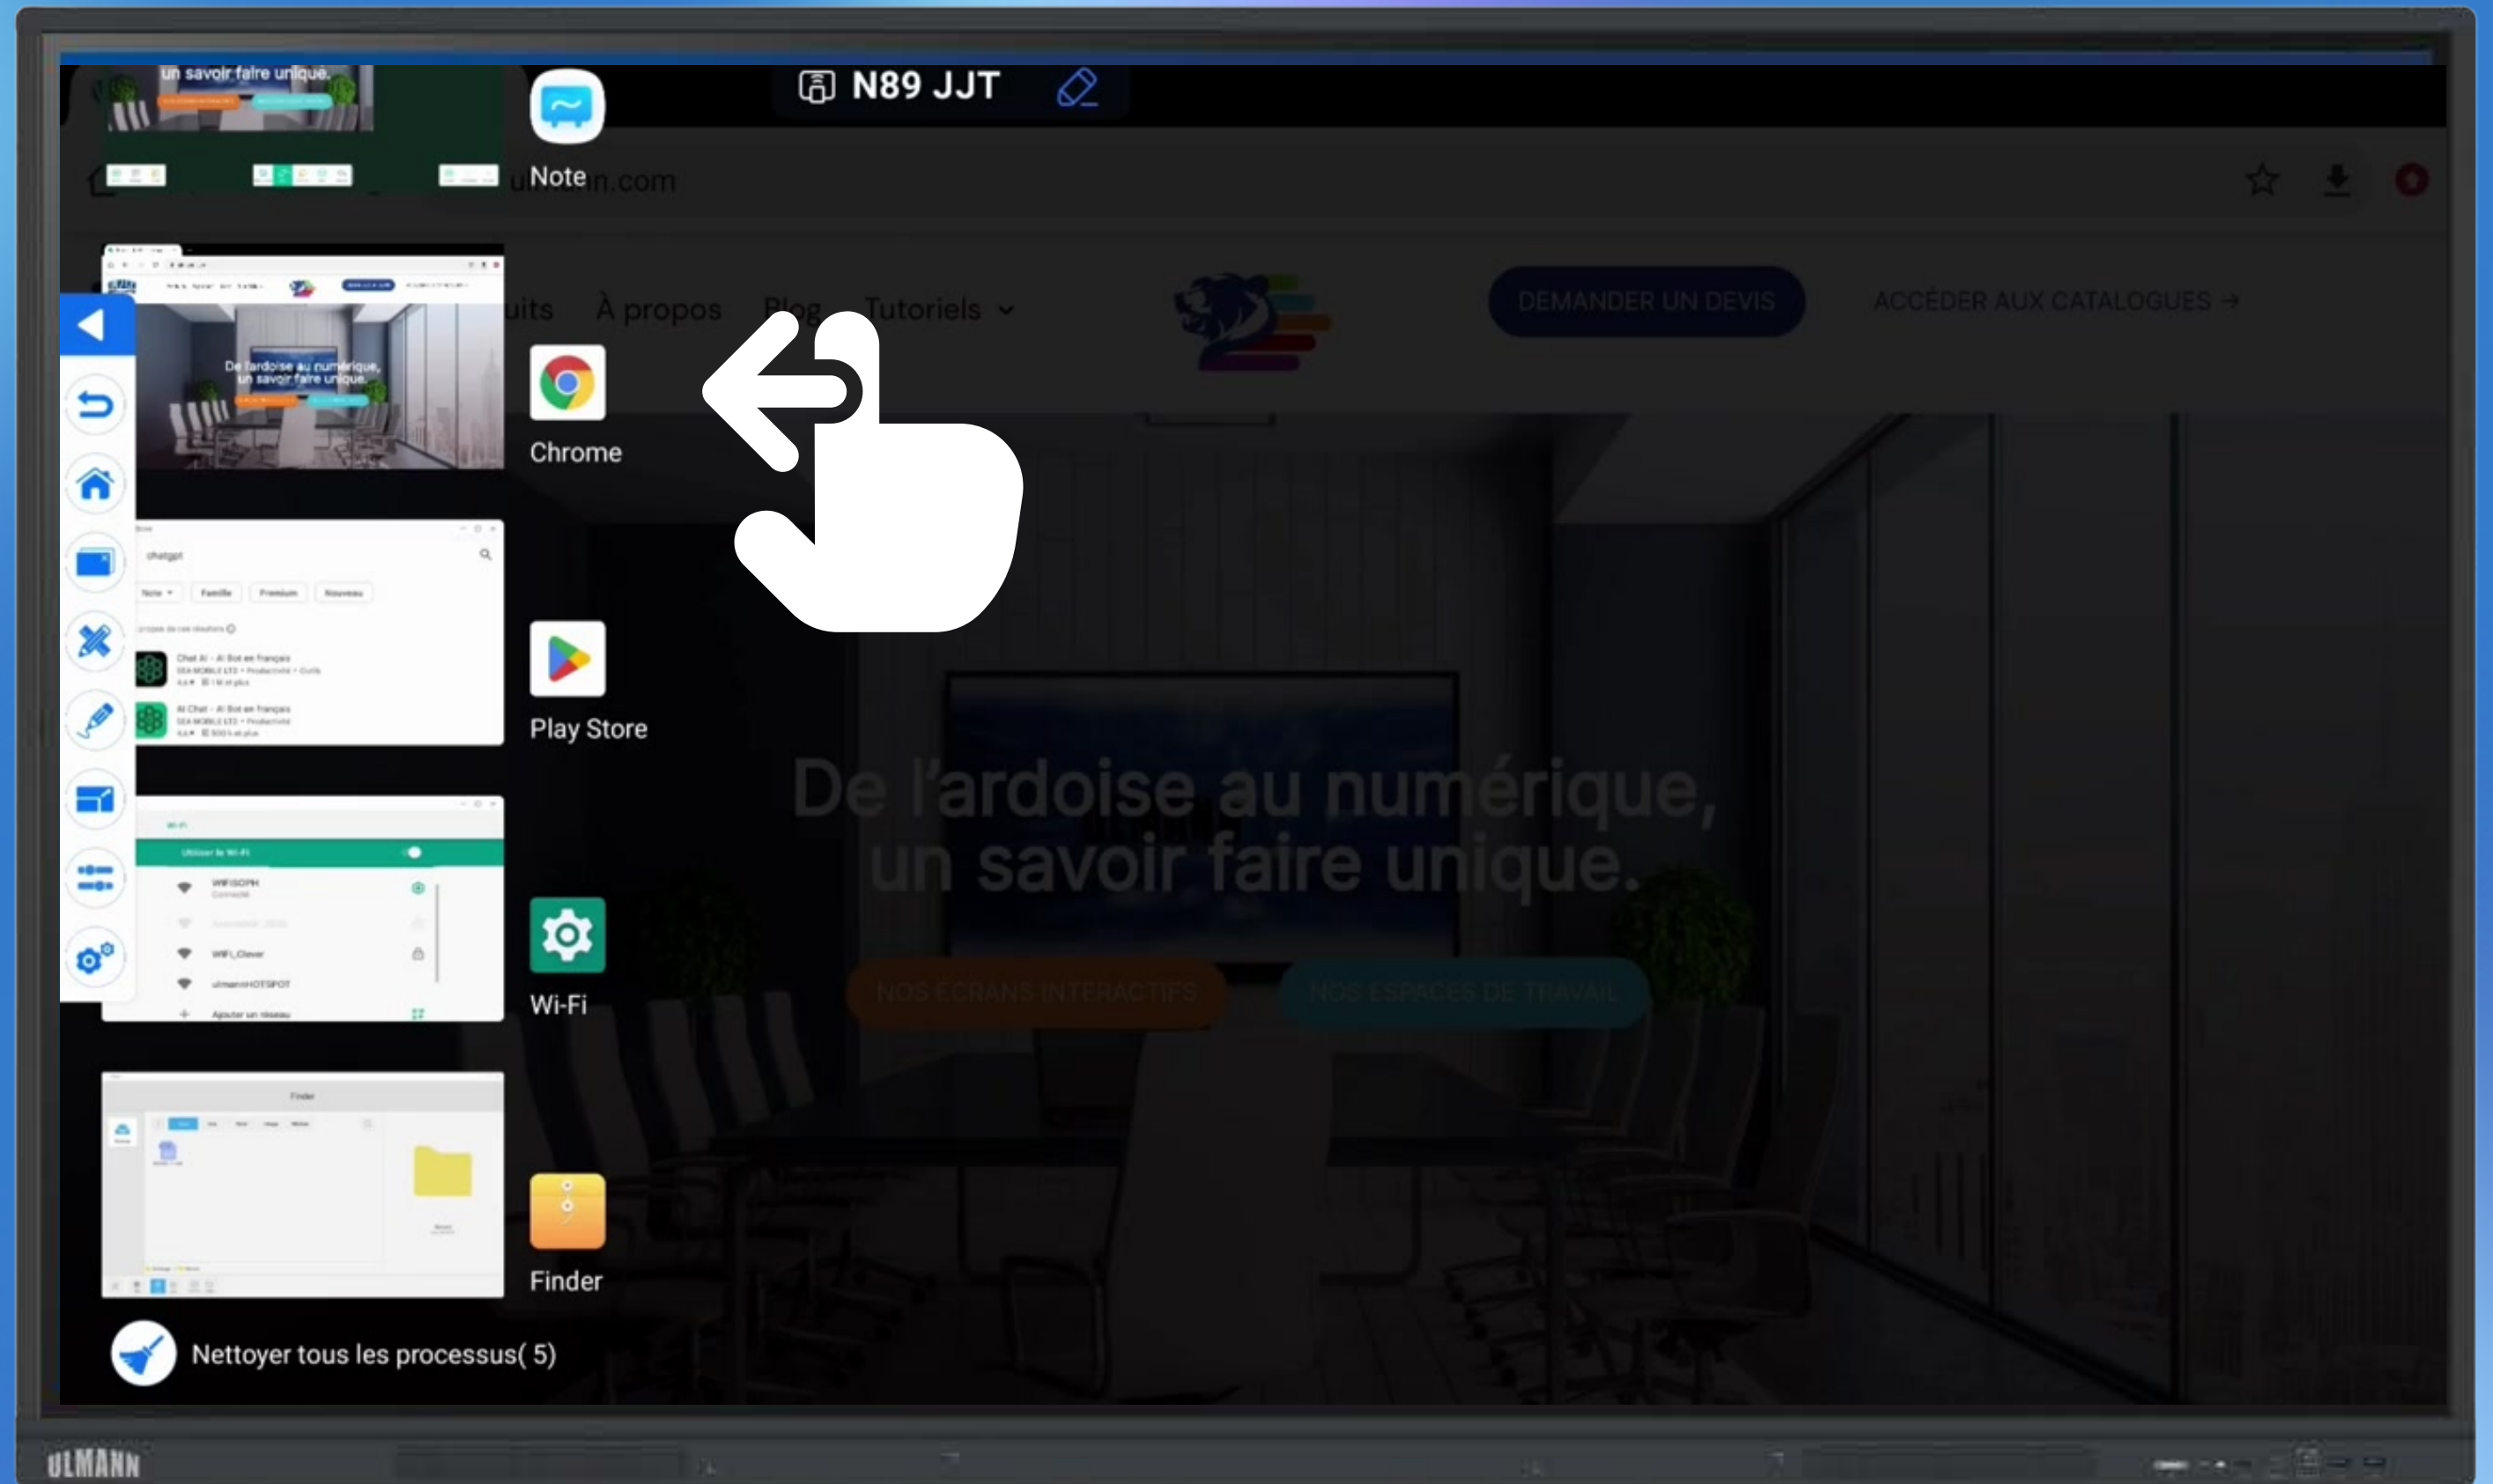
un savoir faire unique.

N89 JJT

Note

ul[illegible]n.com

uits À propos Blog Tutoriels

DEMANDER UN DEVIS

ACCÉDER AUX CATALOGUES →

De l'ardoise au numérique, un savoir faire unique.

Chrome

chatgpt

Note Famille Premium Nouveau

Chat AI - AI Bot en français

AI Chat - AI Bot en français

Play Store

Wi-Fi

Utiliser le Wi-Fi

WIFI_Clever

ulmannHOTSPOT

Ajouter un réseau

De l'ardoise au numérique, un savoir faire unique.

NOS ÉCRANS INTERACTIFS

NOS ESPACES DE TRAVAIL

Finder

Finder

Nettoyer tous les processus( 5)

ULMANN